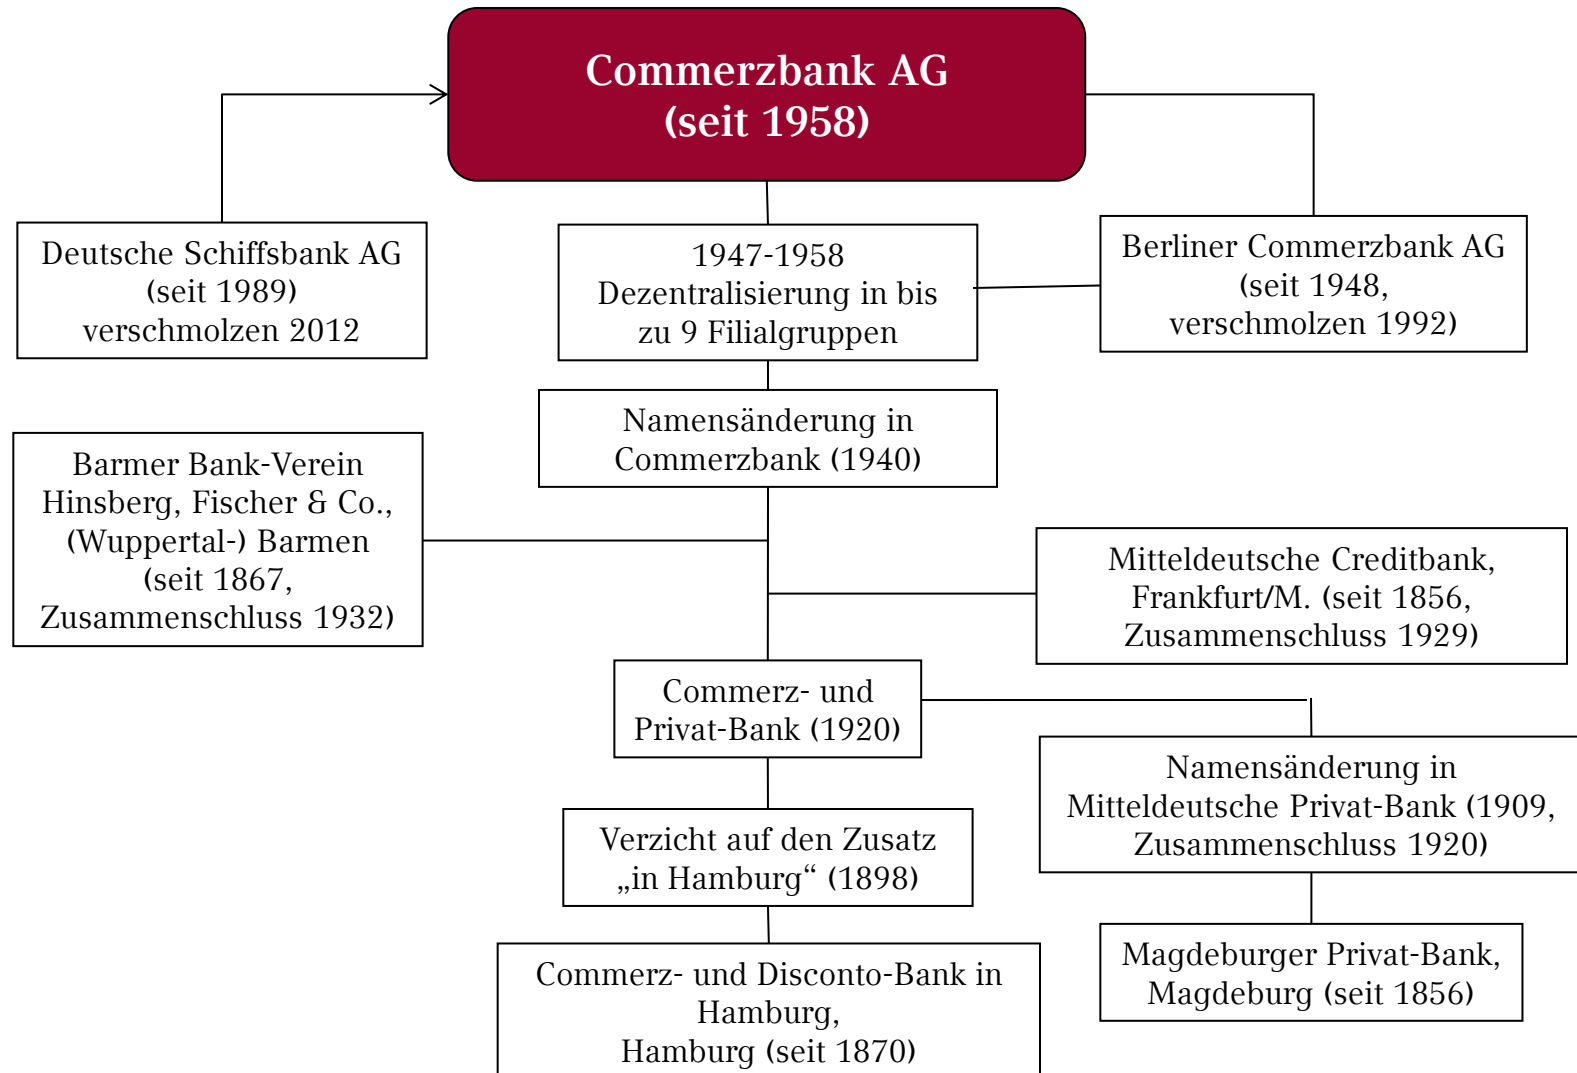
Commerzbank AG
(seit 1958)

Deutsche Schiffsbank AG
(seit 1989)
verschmolzen 2012

1947-1958
Dezentralisierung in bis zu 9 Filialgruppen

Berliner Commerzbank AG
(seit 1948,
verschmolzen 1992)

Namensänderung in Commerzbank (1940)

Barmer Bank-Verein Hinsberg, Fischer & Co., (Wuppertal-) Barmen
(seit 1867,
Zusammenschluss 1932)

Mitteldeutsche Creditbank, Frankfurt/M. (seit 1856,
Zusammenschluss 1929)

Commerz- und Privat-Bank (1920)

Namensänderung in Mitteldeutsche Privat-Bank (1909,
Zusammenschluss 1920)

Verzicht auf den Zusatz „in Hamburg“ (1898)

Magdeburger Privat-Bank, Magdeburg (seit 1856)

Commerz- und Disconto-Bank in Hamburg,
Hamburg (seit 1870)